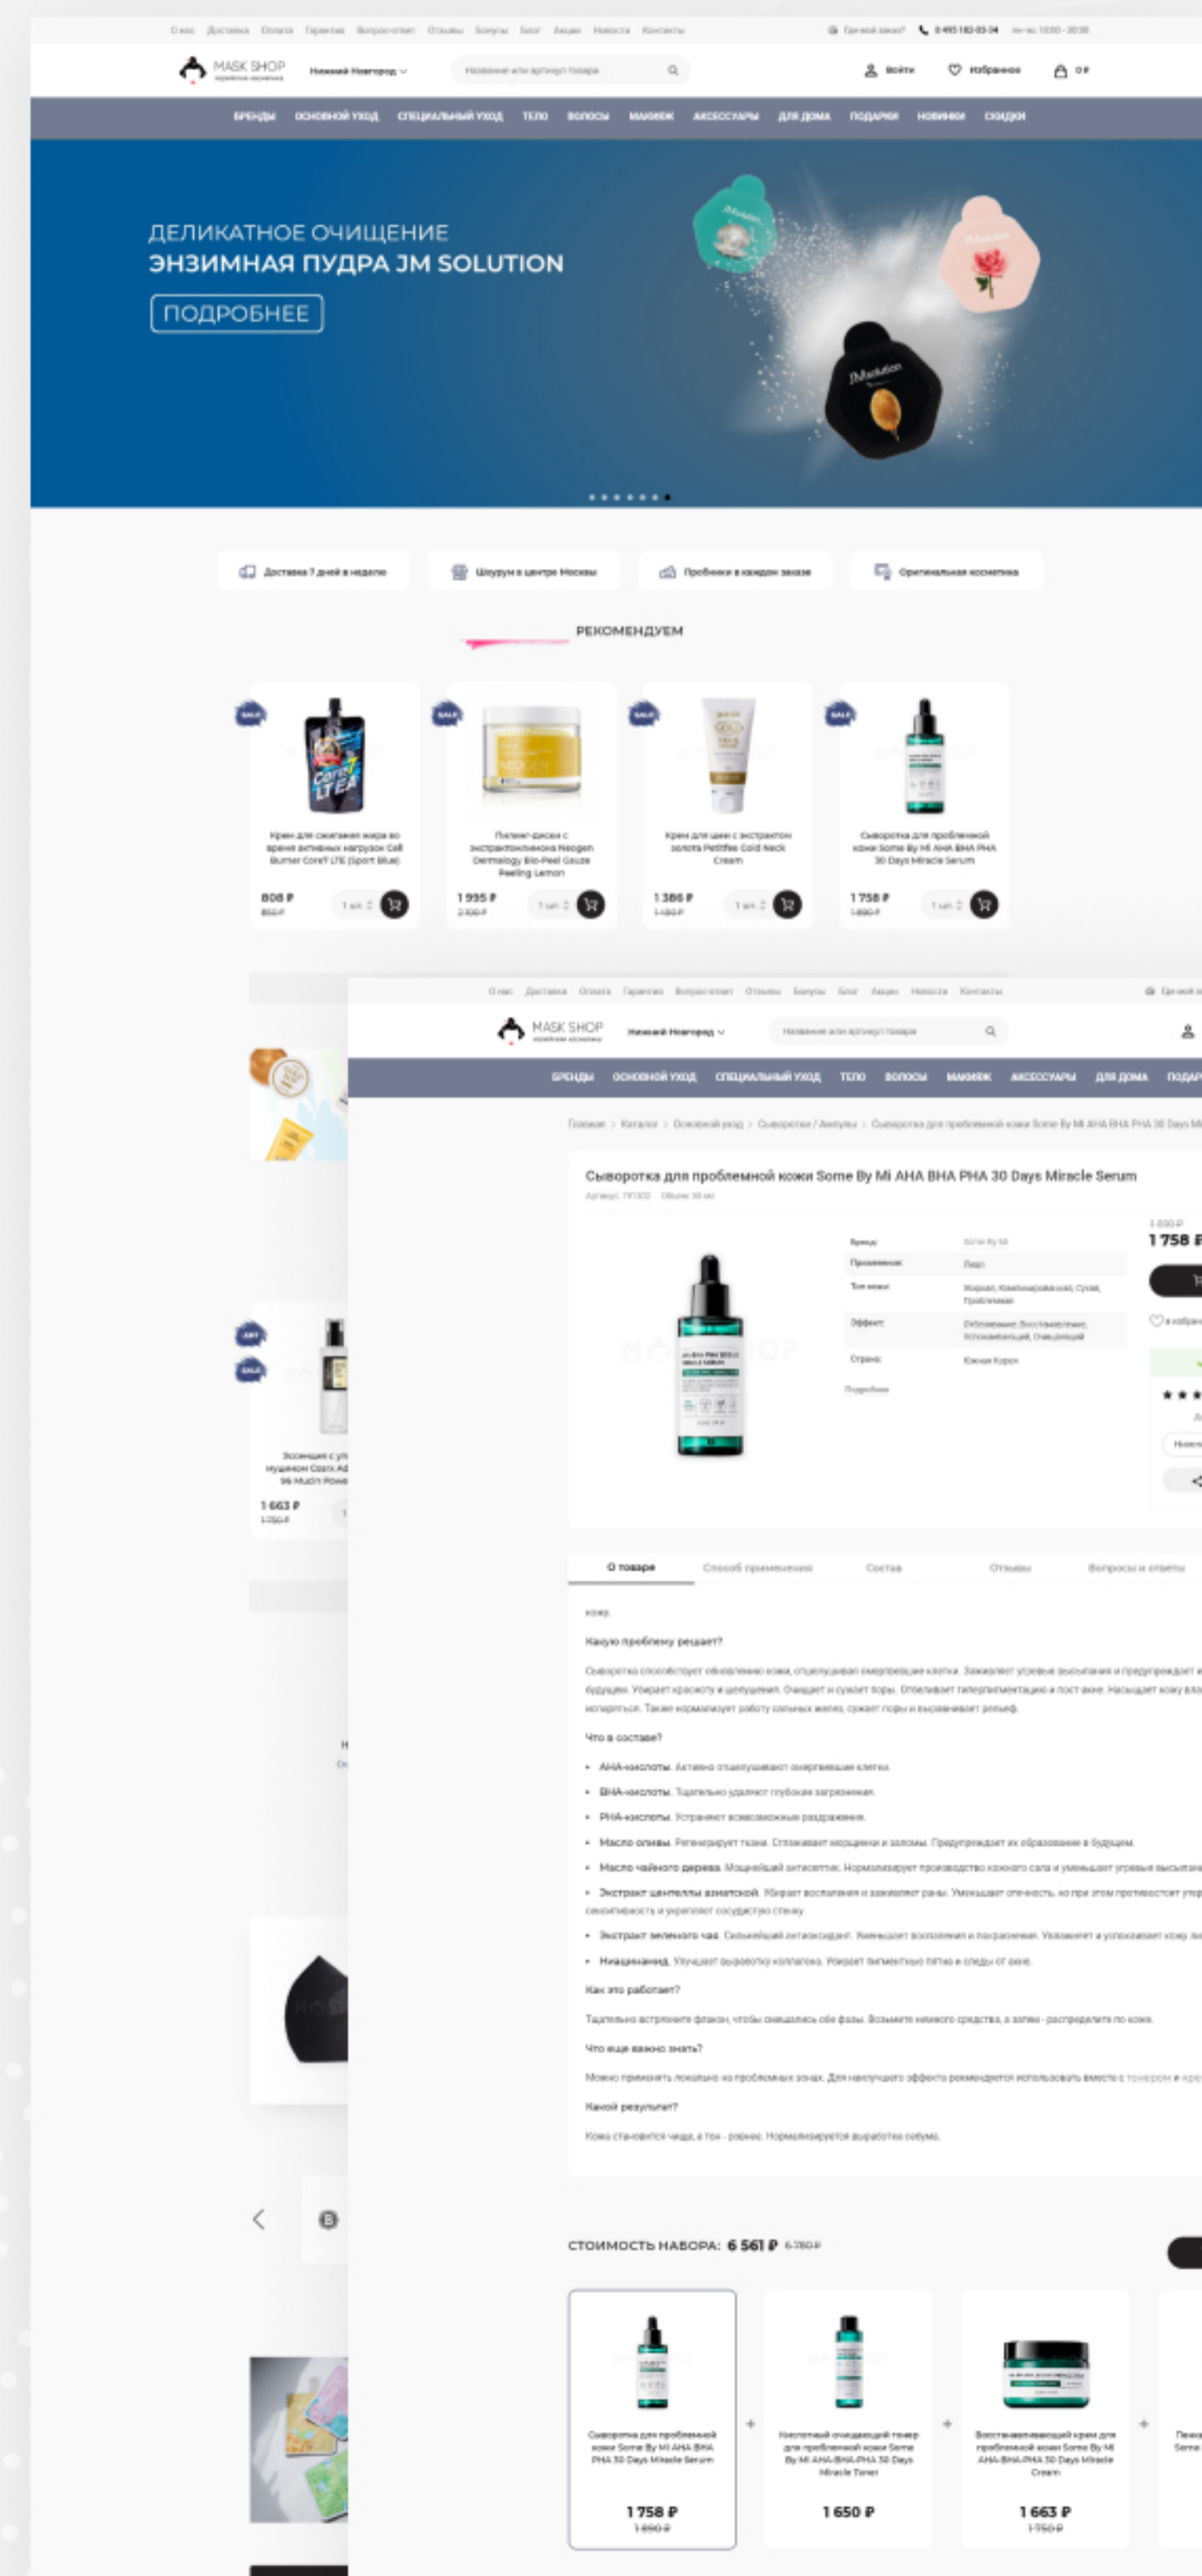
О нас Доставка Оплата Гарантии Вопрос-ответ Отзывы Бонусы Блог Акции Новости Контакты

Где мой заказ? 8 495 182-03-34 пн-вс 10:00 - 20:00

MASK SHOP

Нижний Новгород

Название или артикул товара

Войти Избранное 0 ₽

БРЕНДЫ ОСНОВНОЙ УХОД СПЕЦИАЛЬНЫЙ УХОД ТЕЛО ВОЛОСЫ МАКИЯЖ АКСЕССУАРЫ ДЛЯ ДОМА ПОДАРКИ НОВИНКИ СКИДКИ

ДЕЛИКАТНОЕ ОЧИЩЕНИЕ
ЭНЗИМНАЯ ПУДРА JM SOLUTION

ПОДРОБНЕЕ

Доставка 7 дней в неделю Шоурум в центре Москвы Пробники в каждом заказе Оригинальная косметика

РЕКОМЕНДУЕМ

SALE

Крем для сжигания жира во время активных нагрузок Cell Burner Core7 LTE (Sport Blue)

808 ₽
850 ₽

1 шт.

Пилинг-диски с экстрактом лимона Neogen Dermalogy Bio-Peel Gauze Peeling Lemon

1 995 ₽
2 100 ₽

Крем для шеи с экстрактом золота Petitfee Gold Neck Cream

1 386 ₽
1 460 ₽

Сыворотка для проблемной кожи Some By Mi AHA BHA PHA 30 Days Miracle Serum

1 758 ₽
1 890 ₽

Эссенция с ул муцином Cosrx Ad 96 Mucin Powe

1 663 ₽
1 750 ₽

О нас Доставка Оплата Гарантии Вопрос-ответ Отзывы Бонусы Блог Акции Новости Контакты

MASK SHOP

Нижний Новгород

Название или артикул товара

БРЕНДЫ ОСНОВНОЙ УХОД СПЕЦИАЛЬНЫЙ УХОД ТЕЛО ВОЛОСЫ МАКИЯЖ АКСЕССУАРЫ ДЛЯ ДОМА ПОДАР

Главная > Каталог > Основной уход > Сыворотки / Ампулы > Сыворотка для проблемной кожи Some By Mi AHA BHA PHA 30 Days Mi

Сыворотка для проблемной кожи Some By Mi AHA BHA PHA 30 Days Miracle Serum

Артикул: 791302 Объем: 50 мл

1 890 ₽
1 758 ₽

| Бренд: | Some By Mi |
|---|---|
| Применение: | Лицо |
| Тип кожи: | Жирная, Комбинированная, Сухая, Проблемная |
| Эффект: | Отбеливание, Восстанавливающий, Успокаивающий, Очищающий |
| Страна: | Южная Корея |

Подробнее

В избран

О товаре Способ применения Состав Отзывы Вопросы и ответы

кожу.

Какую проблему решает?

Сыворотка способствует обновлению кожи, отшелушивая омертвевшие клетки. Заживляет угревые высыпания и предупреждает и будущем. Убирает красноту и шелушения. Очищает и сужает поры. Отбеливает гиперпигментацию и пост-акне. Насыщает кожу вла испаряться. Также нормализует работу сальных желез, сужает поры и выравнивает рельеф.

Что в составе?

• АНА-кислоты. Активно отшелушивают омертвевшие клетки.
• ВНА-кислоты. Тщательно удаляют глубокие загрязнения.
• РНА-кислоты. Устраняют всевозможные раздражения.
• Масло оливы. Регенерирует ткани. Стягивает морщинки и заломы. Предупреждает их образование в будущем.
• Масло чайного дерева. Мощнейший антисептик. Нормализует производство кожного сала и уменьшает угревые высыпани
• Экстракт центеллы азиатской. Убирает воспаления и заживляет раны. Уменьшает отечность, но при этом противостоит угр сенситивности и укрепляет сосудистую стенку.
• Экстракт зеленого чая. Сильнейший антиоксидант. Ликвидирует воспаления и покраснения. Увлажняет и успокаивает кожу
• Ниацинамид. Улучшает выработку коллагена. Убирает пигментные пятна и следы от акне.

Как это работает?

Тщательно встряхните флакон, чтобы смешались обе фазы. Возьмите немного средства, а затем - распределите по коже.

Что еще важно знать?

Можно применять локально на проблемных зонах. Для наилучшего эффекта рекомендуется использовать вместе с тонером и кре

Какой результат?

Кожа становится чище, а тон - ровнее. Нормализуется выработка себума.

СТОИМОСТЬ НАБОРА: 6 561 ₽ 6 780 ₽

Сыворотка для проблемной кожи Some By Mi AHA BHA PHA 30 Days Miracle Serum

1 758 ₽
1 890 ₽

Кислотный очищающий тонер для проблемной кожи Some By Mi AHA-BHA-PHA 30 Days Miracle Toner

1 650 ₽

Восстанавливающий крем для проблемной кожи Some By Mi AHA-BHA-PHA 30 Days Miracle Cream

1 663 ₽
1 750 ₽